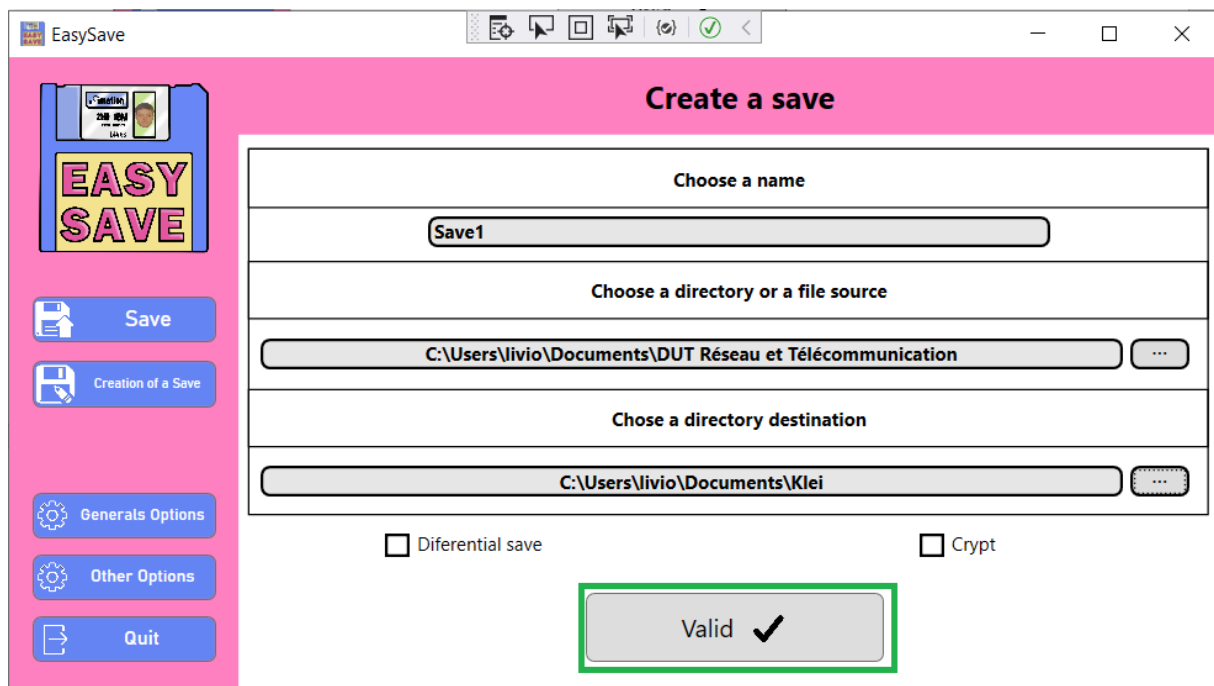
EasySave

EASY SAVE

Create a save

Choose a name

Save1

Choose a directory or a file source

C:\Users\livio\Documents\DUT Réseau et Télécommunication

...

Chose a directory destination

C:\Users\livio\Documents\Klei

...

Save

Creation of a Save

Generals Options

Other Options

Quit

Diferential save

Crypt

Valid